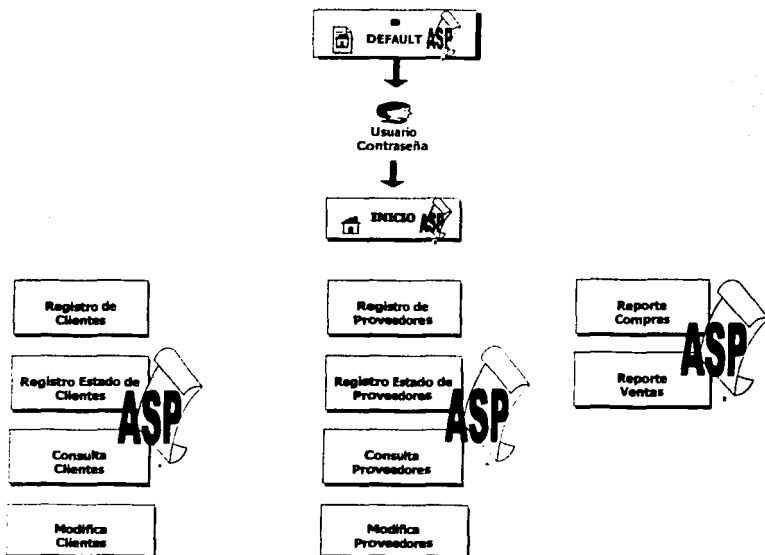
DEFAULT ASP

Usuario
Contraseña

INICIO ASP

Registro de Clientes

Registro Estado de Clientes

ASP

Consulta Clientes

Modifica Clientes

Registro de Proveedores

Registro Estado de Proveedores

ASP

Consulta Proveedores

Modifica Proveedores

Reporte Compras

ASP

Reporte Ventas